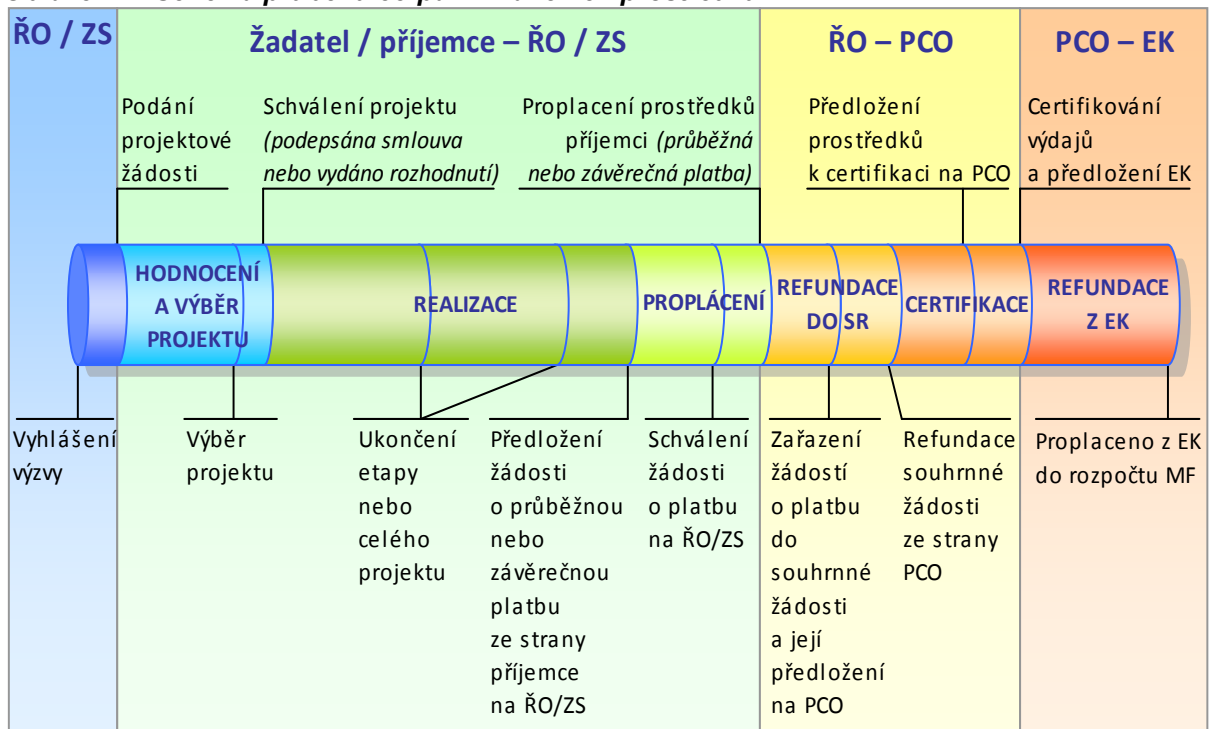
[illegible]

ŘO / ZS

Žadatel / příjemce – ŘO / ZS

ŘO – PCO

PCO – EK

Podání projektové žádosti

Schválení projektu *(podepsána smlouva nebo vydáno rozhodnutí)*

Proplacení prostředků příjemci *(průběžná nebo závěrečná platba)*

Předložení prostředků k certifikaci na PCO

Certifikování výdajů a předložení EK

HODNOCENÍ A VÝBĚR PROJEKTU

REALIZACE

PROPLÁCENÍ

REFUNDACE DO SR

CERTIFIKACE

REFUNDACE Z EK

Vyhlášení výzvy

Výběr projektu

Ukončení etapy nebo celého projektu

Předložení žádosti o průběžnou nebo závěrečnou platbu ze strany příjemce na ŘO/ZS

Schválení žádosti o platbu na ŘO/ZS

Zařazení žádostí o platbu do souhrnné žádosti a její předložení na PCO

Refundace souhrnné žádosti ze strany PCO

Proplaceno z EK do rozpočtu MF